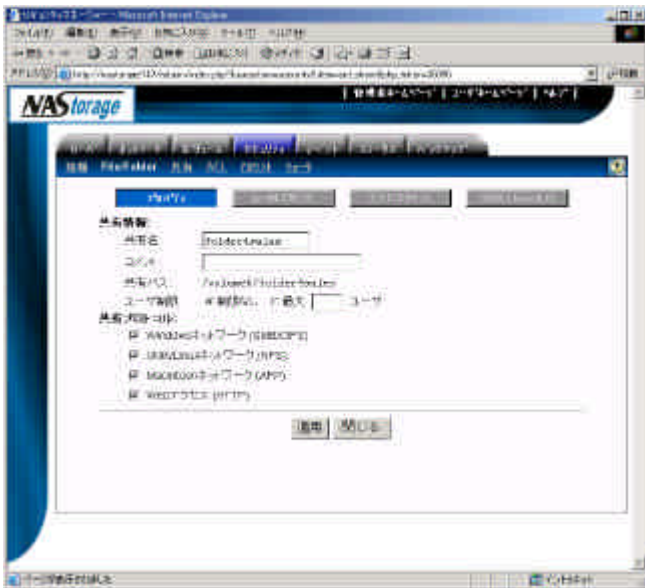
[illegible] - Microsoft Internet Explorer

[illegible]

NAStorage

| 管理者ホームページ | ユーザーホームページ | ヘルプ |

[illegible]

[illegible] File/Folder 共有 ACL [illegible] クォータ

プロパティ

共有情報

共有名 folder4mailer

コメント

共有パス /volume1/folder4mailer

ユーザ制限 ◉ 制限なし ○ 最大 ユーザ

共有プロトコル

Windowsネットワーク (SMB/CIFS)

UNIX/Linuxネットワーク (NFS)

Macintoshネットワーク (AFP)

Webアクセス (HTTP)

適用 閉じる

ページが表示されました

インターネット